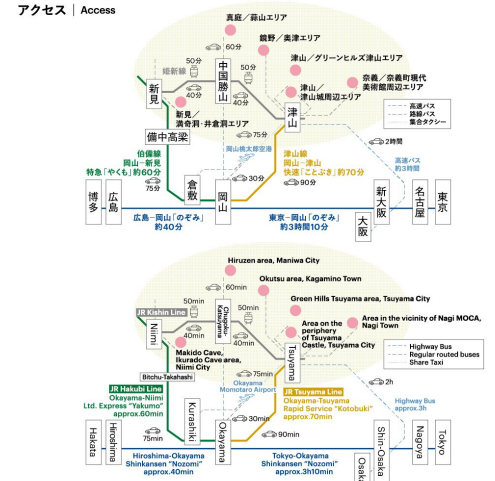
アクセス | Access

真庭／蒜山エリア
60分
鏡野／奥津エリア
津山／グリーンヒルズ津山エリア
50分
姫新線
50分
中国勝山
奈義／奈義町現代美術館周辺エリア
新見
40分
40分
津山／津山城周辺エリア
新見／満奇洞・井倉洞エリア
津山
高速バス
路線バス
乗合タクシー
備中高梁
75分
伯備線
岡山－新見
特急「やくも」約60分
岡山桃太郎空港
2時間
津山線
岡山－津山
快速「ことぶき」約70分
高速バス
約3時間
30分
75分
90分
博多
広島
倉敷
岡山
新大阪
名古屋
東京
広島－岡山「のぞみ」約40分
東京－岡山「のぞみ」約3時間10分
大阪

Hiruzen area, Maniwa City
60min
Okutsu area, Kagamino Town
50min
Green Hills Tsuyama area, Tsuyama City
JR Kishin Line
50min
Chugoku-Katsuyama
Area in the vicinity of Nagi MOCA, Nagi Town
Niimi
40min
40min
Area on the periphery of Tsuyama Castle, Tsuyama City
Makido Cave, Ikurado Cave area, Niimi City
Tsuyama
Highway Bus
Regular routed buses
Share Taxi
Bitchu-Takahashi
75min
JR Hakubi Line
Okayama-Niimi
Ltd. Express "Yakumo" approx.60min
Okayama Momotaro Airport
JR Tsuyama Line
Okayama-Tsuyama
Rapid Service "Kotobuki" approx.70min
2h
Highway Bus approx.3h
30min
75min
90min
Hakata
Hiroshima
Kurashiki
Okayama
Shin-Osaka
Nagoya
Tokyo
Hiroshima-Okayama
Shinkansen "Nozomi" approx.40min
Tokyo-Okayama
Shinkansen "Nozomi" approx.3h10min
Osaka